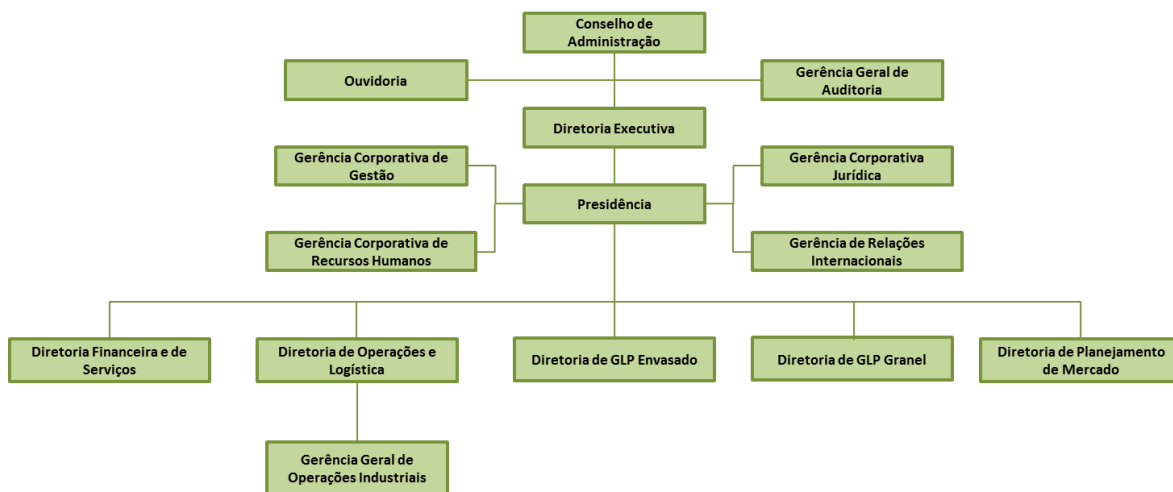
Conselho de Administração

Ouvidoria

Gerência Geral de Auditoria

Diretoria Executiva

Gerência Corporativa de Gestão

Gerência Corporativa Jurídica

Presidência

Gerência Corporativa de Recursos Humanos

Gerência de Relações Internacionais

Diretoria Financeira e de Serviços

Diretoria de Operações e Logística

Diretoria de GLP Envasado

Diretoria de GLP Granel

Diretoria de Planejamento de Mercado

Gerência Geral de Operações Industriais